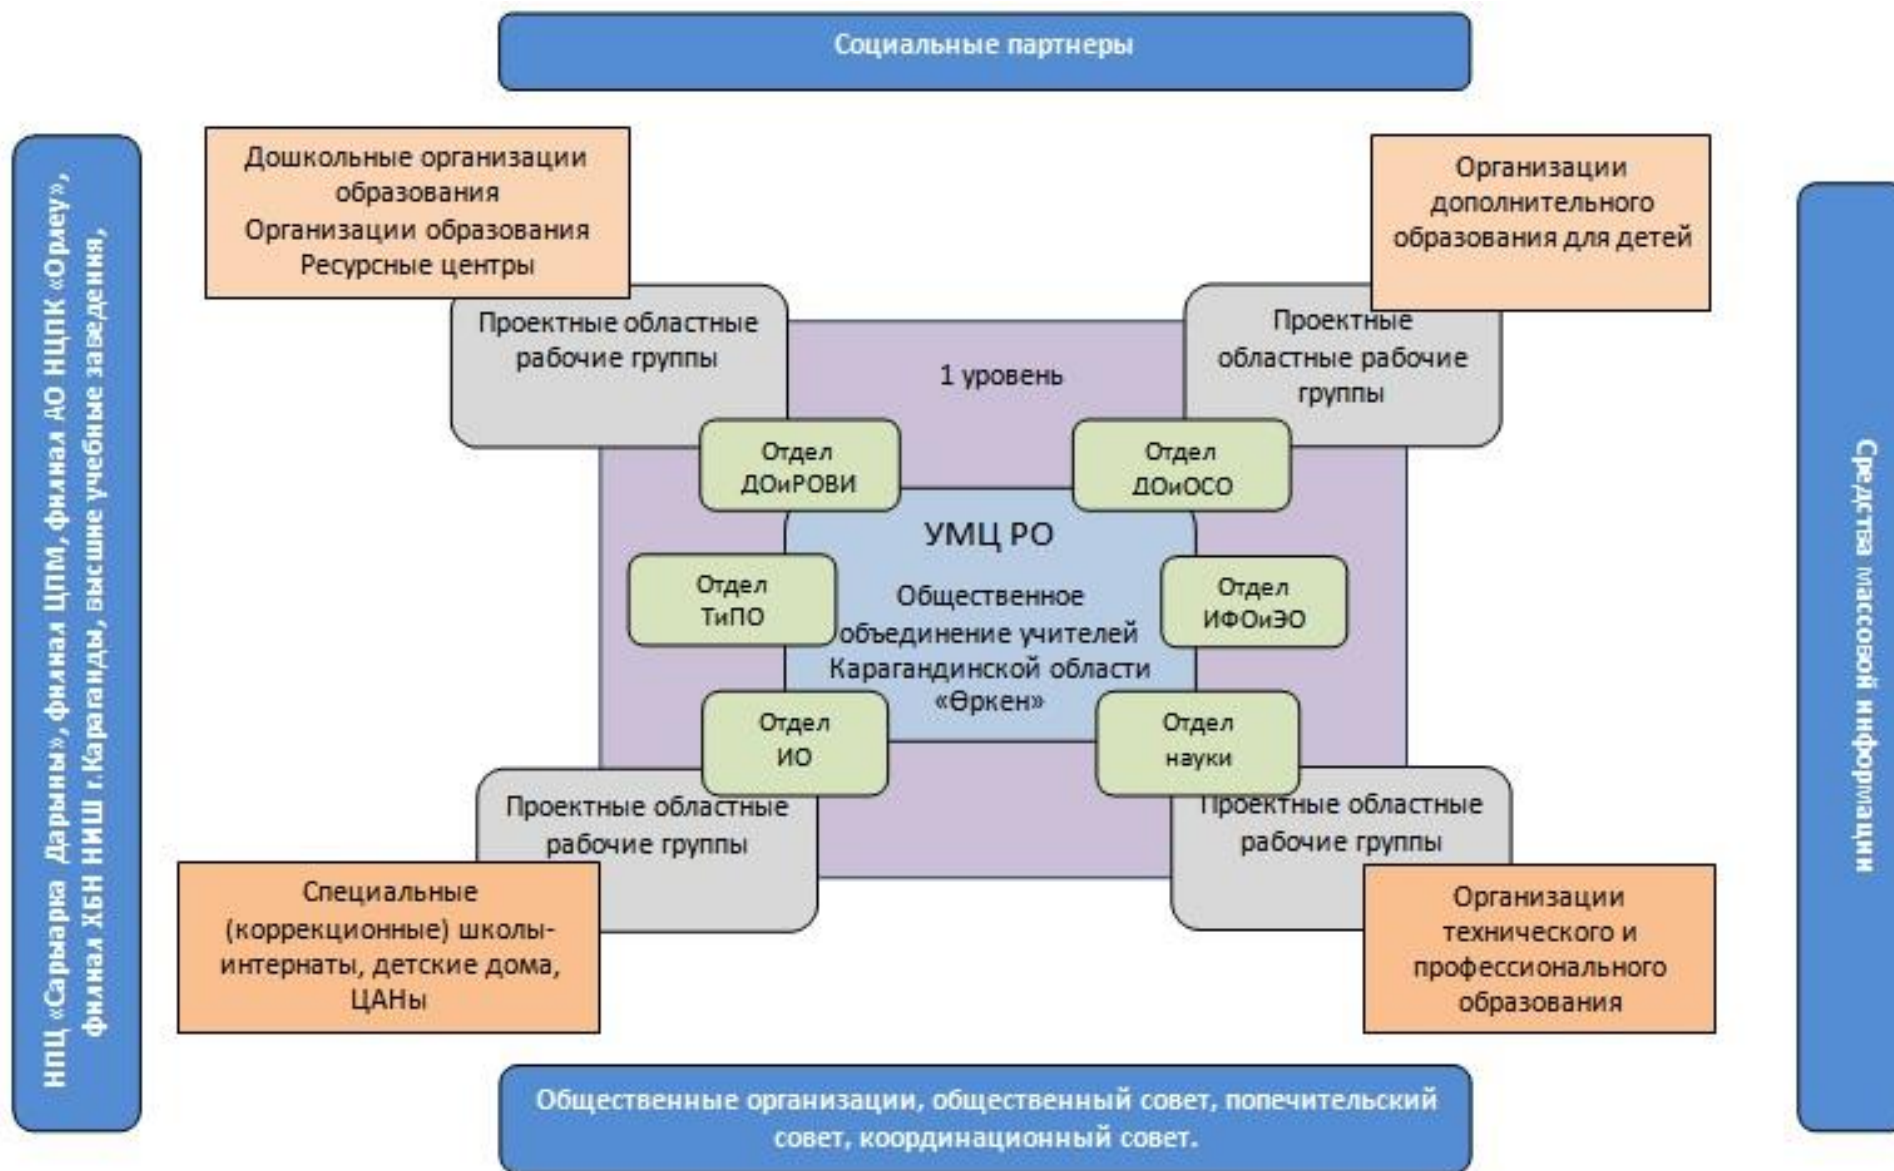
Социальные партнеры

НПЦ «Сарыарка Дарыны», филиал ЦПМ, филиал АО НЦПК «Орлеу», филиал ХБН НИШ г.Караганды, высшие учебные заведения,

Дошкольные организации образования
Организации образования
Ресурсные центры

Организации дополнительного образования для детей

Проектные областные рабочие группы

1 уровень

Проектные областные рабочие группы

Отдел ДОиРОВИ

Отдел ДОиОСО

УМЦ РО

Отдел ТиПО

Общественное объединение учителей Карагандинской области «Өркен»

Отдел ИФОиЭО

Отдел ИО

Отдел науки

Проектные областные рабочие группы

Проектные областные рабочие группы

Специальные (коррекционные) школы-интернаты, детские дома, ЦАНы

Организации технического и профессионального образования

Средства массовой информации

Общественные организации, общественный совет, попечительский совет, координационный совет.